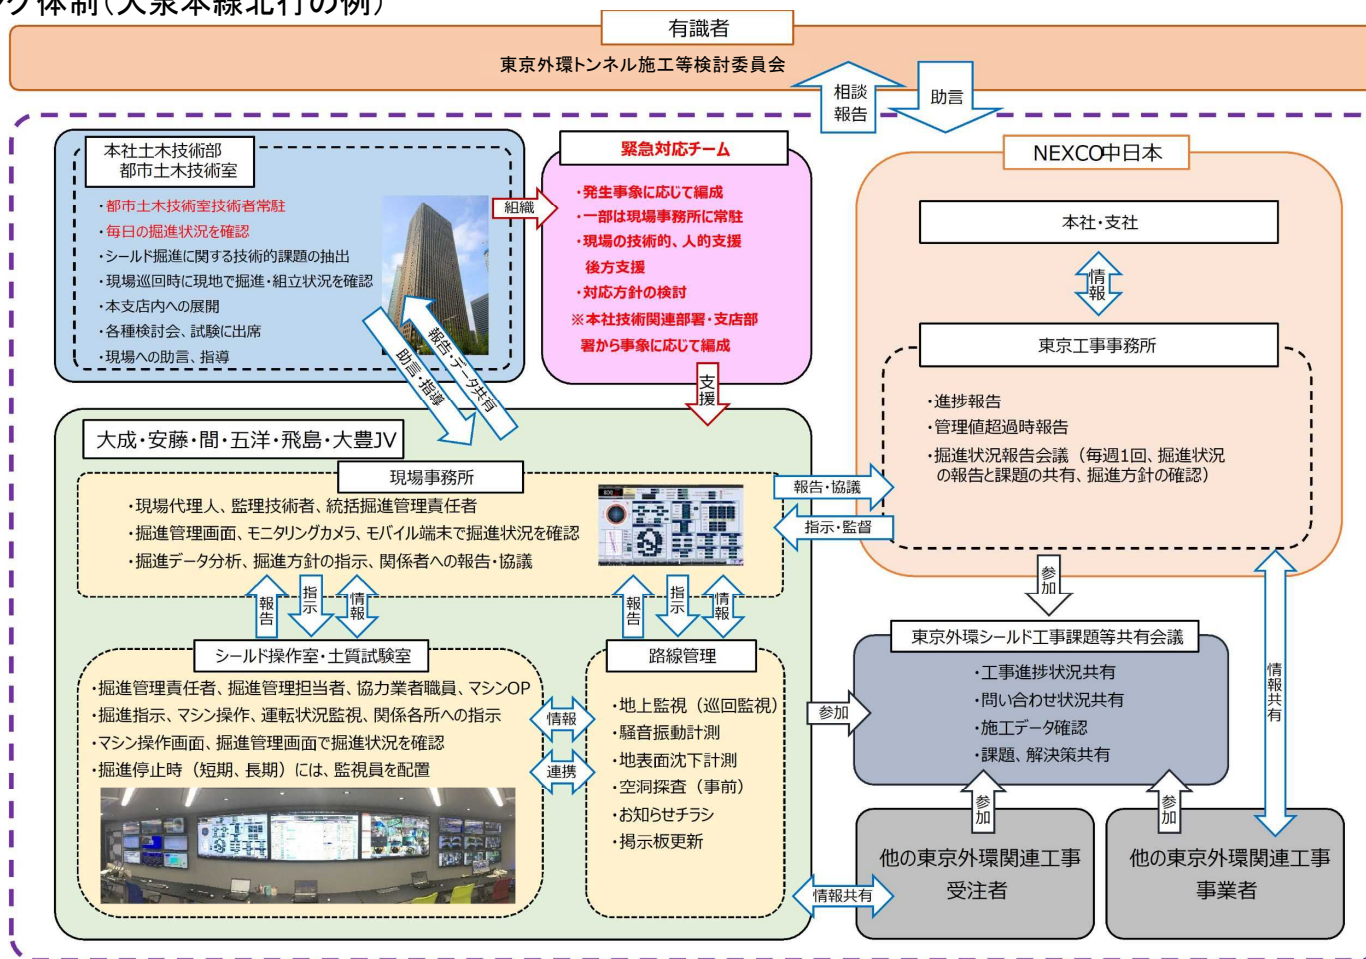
ク体制（大泉本線北行の例）

有識者
東京外環トンネル施工等検討委員会
相談
報告
助言

本社土木技術部
都市土木技術室
・都市土木技術室技術者常駐
・毎日の掘進状況を確認
・シールド掘進に関する技術的課題の抽出
・現場巡回時に現地で掘進・組立状況を確認
・本支店内への展開
・各種検討会、試験に出席
・現場への助言、指導

組織

緊急対応チーム
・発生事象に応じて編成
・一部は現場事務所に常駐
・現場の技術的、人的支援
後方支援
・対応方針の検討
※本社技術関連部署・支店部署から事象に応じて編成

報告・データ共有
助言・指導
支援

NEXCO中日本
本社・支社
情報
東京工事事務所
・進捗報告
・管理値超過時報告
・掘進状況報告会議（毎週1回、掘進状況の報告と課題の共有、掘進方針の確認）

大成・安藤・間・五洋・飛島・大豊JV
現場事務所
・現場代理人、監理技術者、統括掘進管理責任者
・掘進管理画面、モニタリングカメラ、モバイル端末で掘進状況を確認
・掘進データ分析、掘進方針の指示、関係者への報告・協議

報告・協議
指示・監督

報告
指示
情報
報告
指示
情報

シールド操作室・土質試験室
・掘進管理責任者、掘進管理担当者、協力業者職員、マシンOP
・掘進指示、マシン操作、運転状況監視、関係各所への指示
・マシン操作画面、掘進管理画面で掘進状況を確認
・掘進停止時（短期、長期）には、監視員を配置

情報
連携

路線管理
・地上監視（巡回監視）
・騒音振動計測
・地表面沈下計測
・空洞探査（事前）
・お知らせチラシ
・掲示板更新

参加
東京外環シールド工事課題等共有会議
・工事進捗状況共有
・問い合わせ状況共有
・施工データ確認
・課題、解決策共有
参加
情報共有
参加
参加
他の東京外環関連工事受注者
他の東京外環関連工事事業者
情報共有